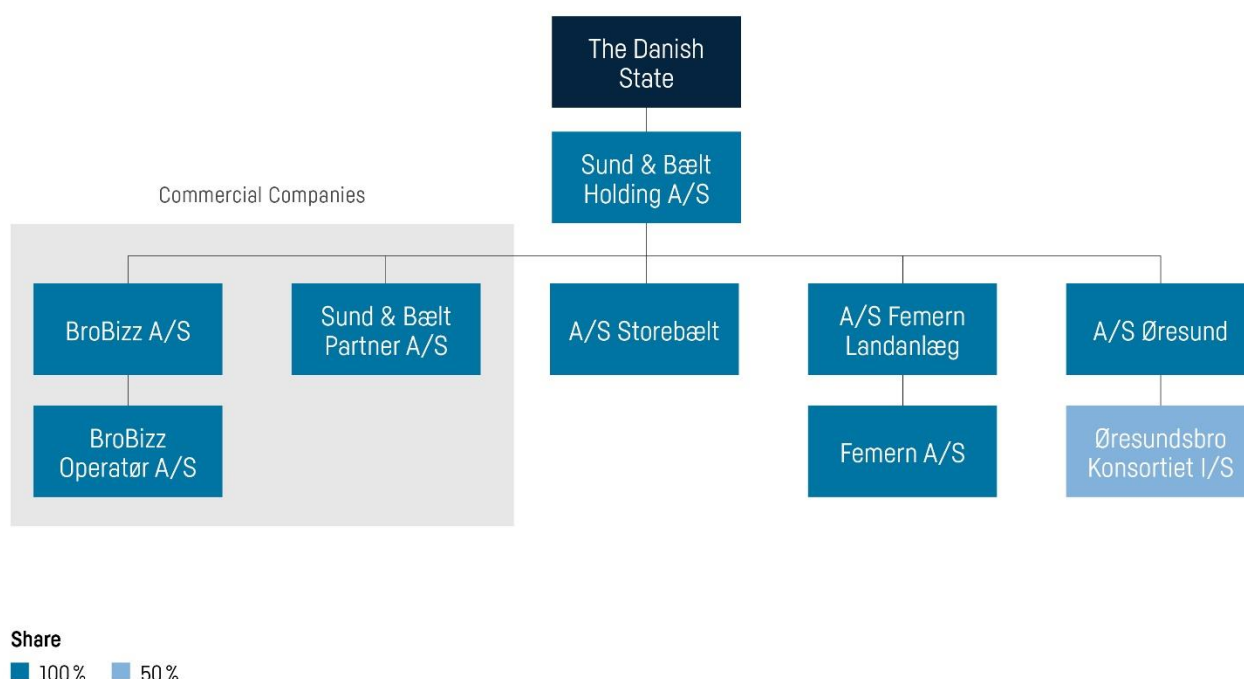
The Danish State

Sund & Bælt Holding A/S

Commercial Companies

BroBizz A/S

Sund & Bælt Partner A/S

A/S Storebælt

A/S Femern Landanlæg

A/S Øresund

BroBizz Operatør A/S

Femern A/S

Øresundsbro Konsortiet I/S

Share

100 %

50 %